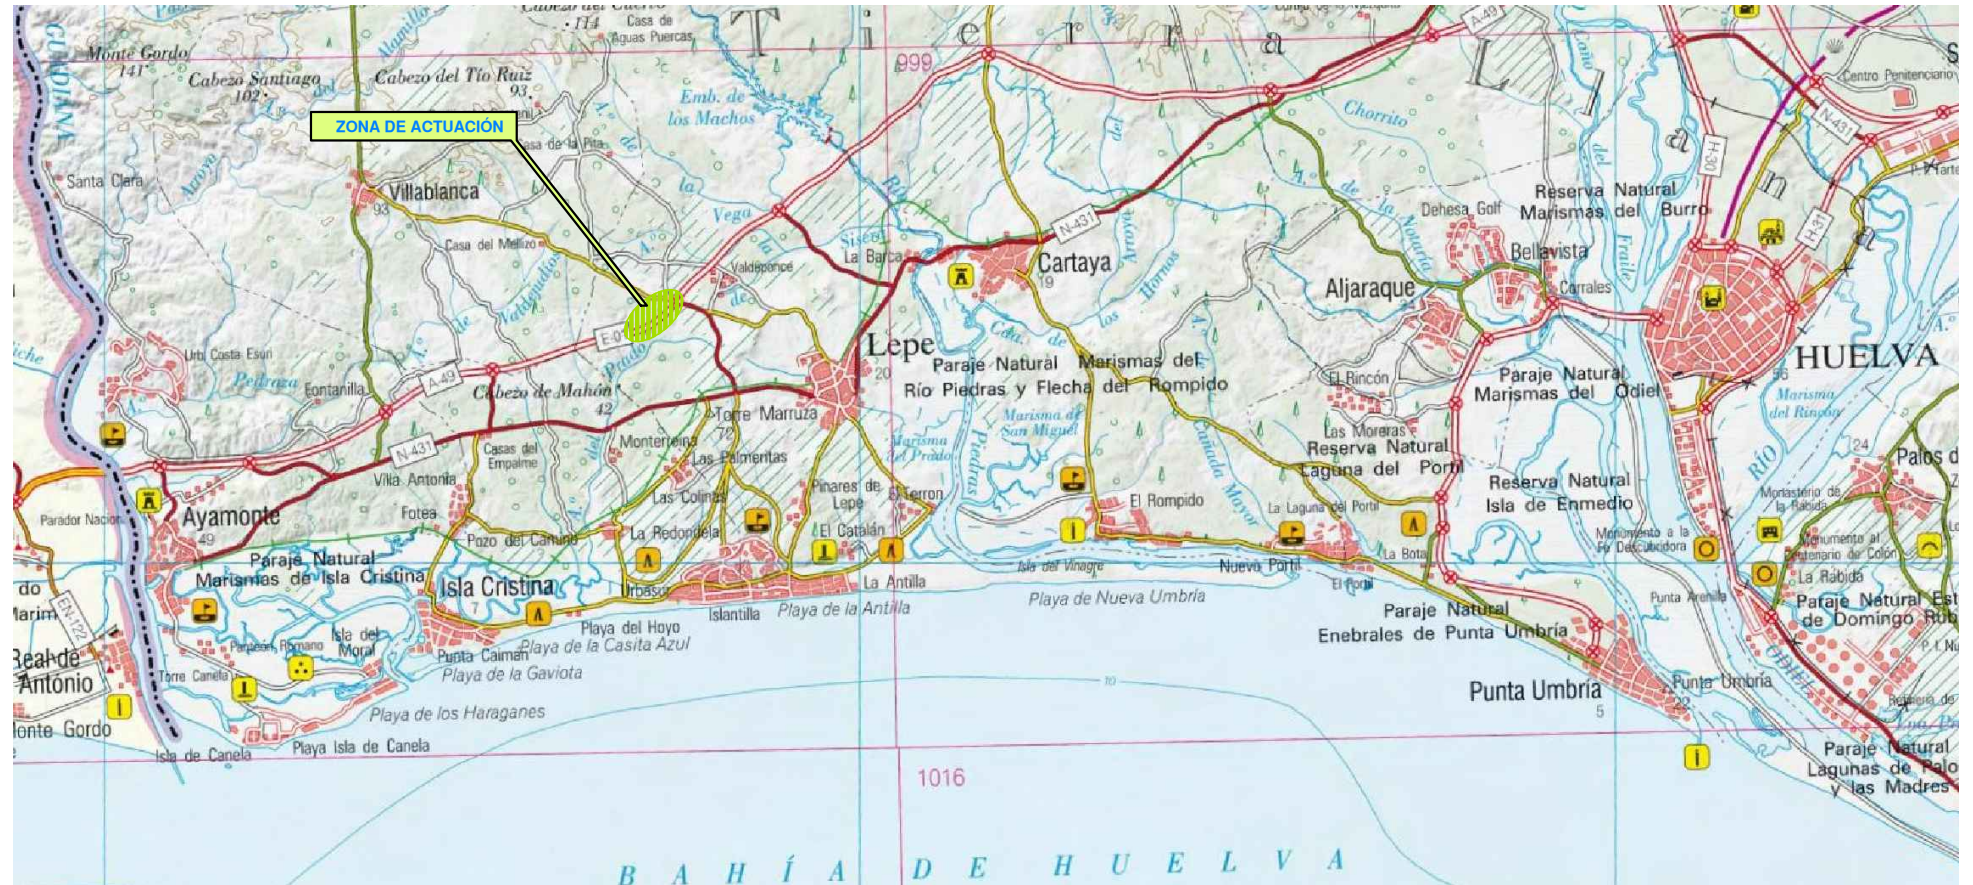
ZONA DE ACTUACIÓN

GUADIANA
Monte Gordo 141
Cabezo Santiago 102
Cabezo del Tío Ruiz 93
Cabezo del Cuervo 114
Casa de Aguas Puercas
Emb. de los Machos
Tierra Llana
999
Casa de la Pita
Santa Clara
Villablanca 93
Casa del Membrillo
Vega de la
Valdeponce
Valdemudo
La Barca
Cartaya 19
N-431
A-49
E-01
Chorrito
Dehesa Golf
Reserva Natural Marismas del Burro
Bellavista
Corrales
Aljaraque
Centro Penitenciario
H-30
H-31
HUELVA
56
Lepe 20
Paraje Natural Marismas del Río Piedras y Flecha del Rompido
Marisma de San Miguel
Marisma del Prado
Piedras
El Rincón
Las Moreras
Reserva Natural Laguna del Portil
Paraje Natural Marismas del Odiel
Marisma del Rincón
Río
24
Palos de
Urb. Costa Esuri
Pedraza
Fontanilla
Cabezo de Mahón 42
Torre Marruza
Monterreina
Las Palmeritas
Casas del Empalme
Villa Antonia
Fotea
Las Colinas
La Redondela
Pinares de Lepe
El Terrón
El Catalán
El Rompido
Cañada Mayor
La Laguna del Portil
La Bota
Reserva Natural Isla de Enmedio
Monasterio de la Rábida
Monumento a la Fe Descubridora
Monumento al Centenario de Colón
La Rábida
Paraje Natural Estero de Domingo Rubio
Parador Nacional
Ayamonte 49
Paraje Natural Marismas de Isla Cristina
Pozo del Camino
Isla Cristina 7
Urbasur
Islantilla
La Antilla
Playa de la Antilla
Isla del Vinagre
Nuevo Portil
El Portil
Playa de Nueva Umbría
Paraje Natural Enebrales de Punta Umbría
Punta Arenilla
Punta Umbría 5
ODIEL
Refinería de
Paraje Natural Lagunas de Palos y las Madres
Playa del Hoyo
Playa de la Casita Azul
Punta Caimán
Playa de la Gaviota
Isla del Moral
Pinheiro Romano
Torre Canela
Playa de los Haraganes
Playa Isla de Canela
Isla de Canela
EN-122
Real de Santo António
Monte Gordo
Marim
1016
BAHÍA DE HUELVA